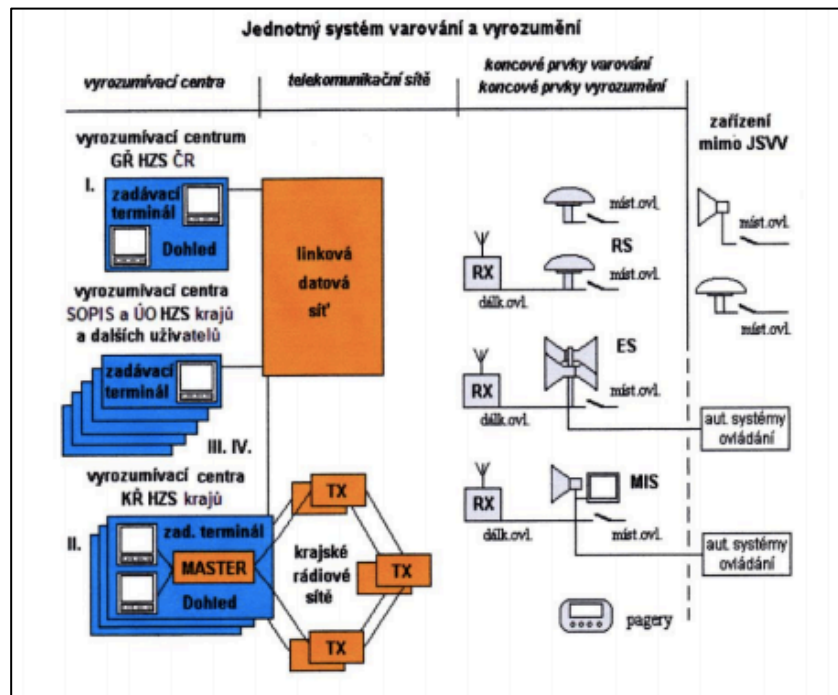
Jednotný systém varování a vyrozumění

vyrozumívací centra

telekomunikační sítě

koncové prvky varování
koncové prvky vyrozumění

zařízení mimo JSVV

vyrozumívací centrum GŘ HZS ČR

I.

zadávací terminál

Dohled

linková datová síť

vyrozumívací centra SOPIS a ÚO HZS krajů a dalších uživatelů

zadávací terminál

III. IV.

vyrozumívací centra KŘ HZS krajů

II.

zad. terminál

MASTER

Dohled

TX

krajské rádiové sítě

TX

TX

míst.ovl.

RX

RS

míst.ovl.

dálk.ovl.

ES

RX

míst.ovl.

dálk.ovl.

RX

MIS

dálk.ovl.

míst.ovl.

pagery

míst.ovl.

míst.ovl.

aut. systémy ovládání

aut. systémy ovládání